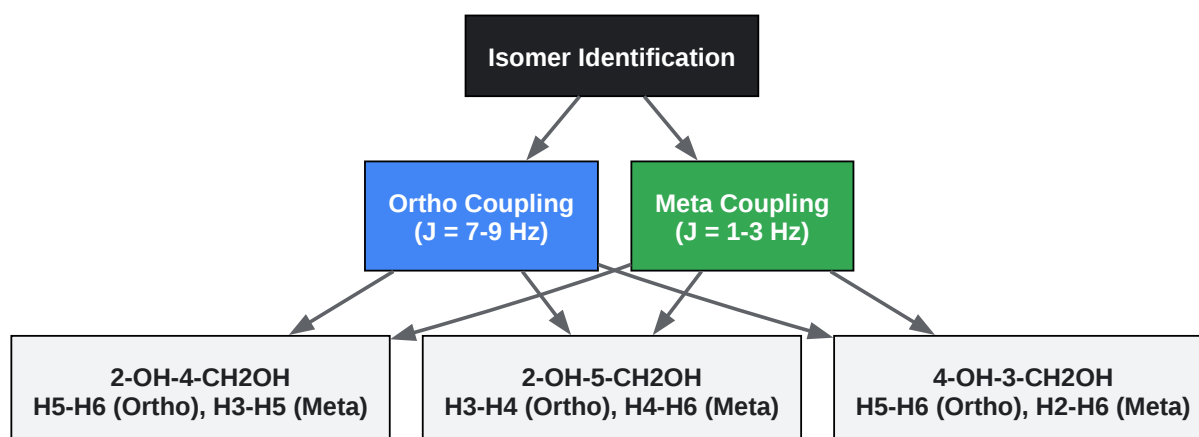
Isomer Identification

Ortho Coupling
(J = 7-9 Hz)

Meta Coupling
(J = 1-3 Hz)

2-OH-4-CH2OH
H5-H6 (Ortho), H3-H5 (Meta)

2-OH-5-CH2OH
H3-H4 (Ortho), H4-H6 (Meta)

4-OH-3-CH2OH
H5-H6 (Ortho), H2-H6 (Meta)